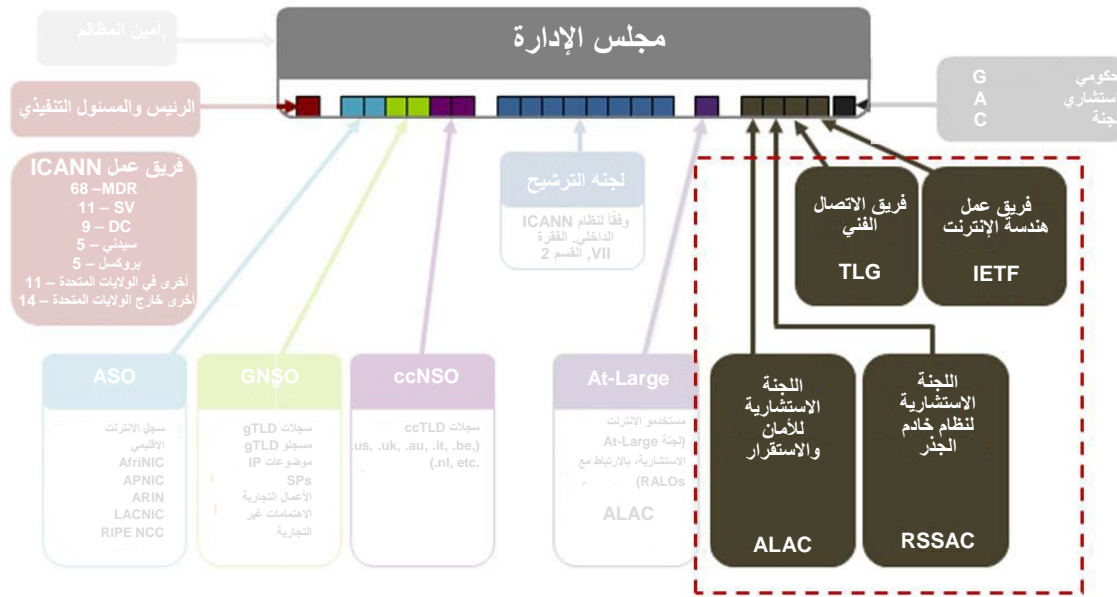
أمين المظالم

مجلس الإدارة

الرئيس والمسئول التنفيذي

حكومي G
استشاري A
لجنة C

فريق عمل ICANN
68 – MDR
11 – SV
9 – DC
سيدني – 5
بروكسل – 5
أخرى في الولايات المتحدة – 11
أخرى خارج الولايات المتحدة – 14

لجنه الترشيح
وفقاً لنظام ICANN الداخلي، الفقرة VII، القسم 2

فريق الاتصال الفني
TLG

فريق عمل هندسة الإنترنت
IETF

ASO
سجل الإنترنت الإقليمي
AfriNIC
APNIC
ARIN
LACNIC
RIPE NCC

GNSO
سجلات gTLD
مسجلو gTLD
موضوعات IP
SPs
الأعمال التجارية
الاهتمامات غير التجارية

ccNSO
سجلات ccTLD
(.us, .uk, .au, .it, .be, .nl, etc.)

At-Large
مستخدمو الإنترنت (لجنة At-Large الاستشارية، بالارتباط مع RALOs)
ALAC

اللجنة الاستشارية للأمان والاستقرار
ALAC

اللجنة الاستشارية لنظام خادم الجذر
RSSAC